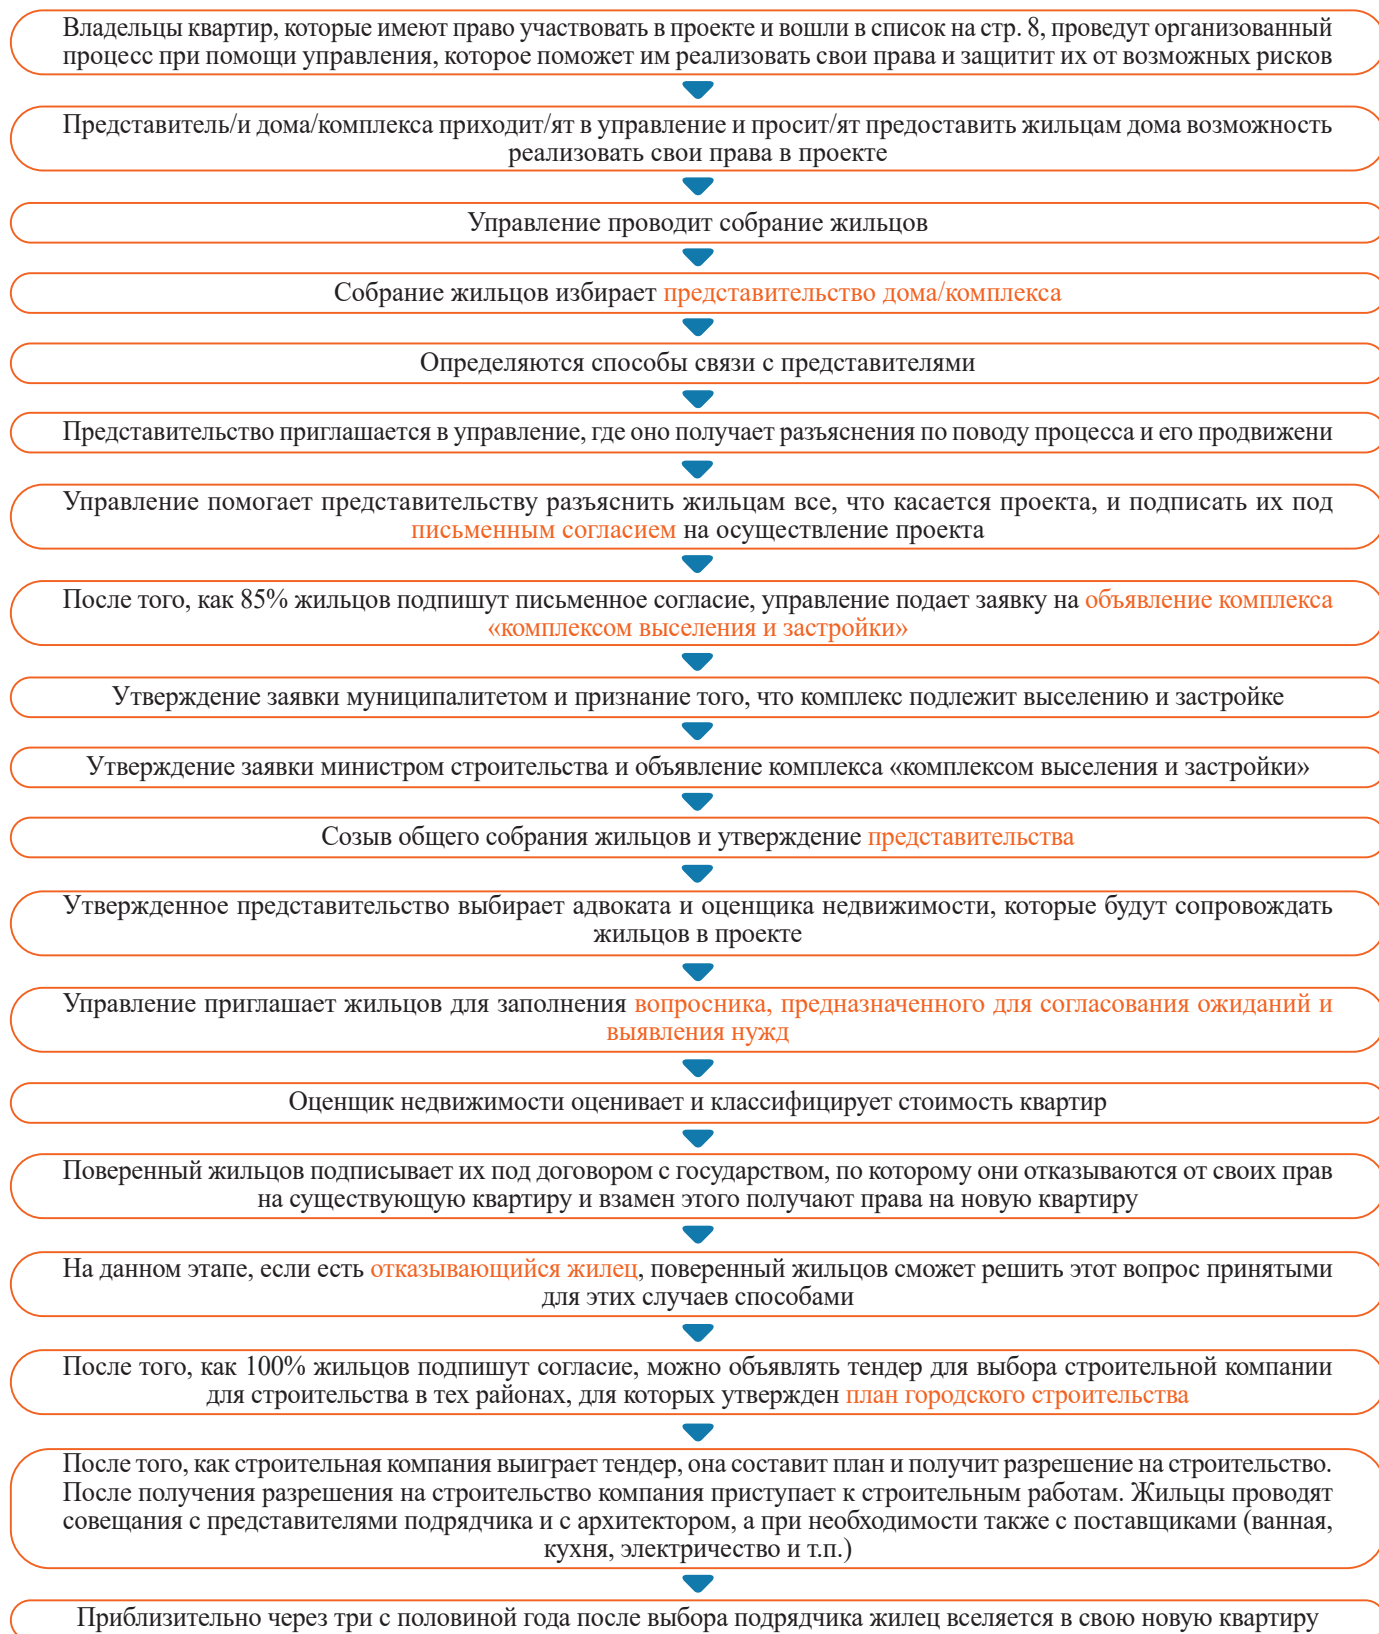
Владельцы квартир, которые имеют право участвовать в проекте и вошли в список на стр. 8, проведут организованный процесс при помощи управления, которое поможет им реализовать свои права и защитит их от возможных рисков

Представитель/и дома/комплекса приходит/ят в управление и просит/ят предоставить жильцам дома возможность реализовать свои права в проекте

Управление проводит собрание жильцов

Собрание жильцов избирает представительство дома/комплекса

Определяются способы связи с представителями

Представительство приглашается в управление, где оно получает разъяснения по поводу процесса и его продвижени

Управление помогает представительству разъяснить жильцам все, что касается проекта, и подписать их под письменным согласием на осуществление проекта

После того, как 85% жильцов подпишут письменное согласие, управление подает заявку на объявление комплекса «комплексом выселения и застройки»

Утверждение заявки муниципалитетом и признание того, что комплекс подлежит выселению и застройке

Утверждение заявки министром строительства и объявление комплекса «комплексом выселения и застройки»

Созыв общего собрания жильцов и утверждение представительства

Утвержденное представительство выбирает адвоката и оценщика недвижимости, которые будут сопровождать жильцов в проекте

Управление приглашает жильцов для заполнения вопросника, предназначенного для согласования ожиданий и выявления нужд

Оценщик недвижимости оценивает и классифицирует стоимость квартир

Поверенный жильцов подписывает их под договором с государством, по которому они отказываются от своих прав на существующую квартиру и взамен этого получают права на новую квартиру

На данном этапе, если есть отказывающийся жилец, поверенный жильцов сможет решить этот вопрос принятыми для этих случаев способами

После того, как 100% жильцов подпишут согласие, можно объявлять тендер для выбора строительной компании для строительства в тех районах, для которых утвержден план городского строительства

После того, как строительная компания выиграет тендер, она составит план и получит разрешение на строительство. После получения разрешения на строительство компания приступает к строительным работам. Жильцы проводят совещания с представителями подрядчика и с архитектором, а при необходимости также с поставщиками (ванная, кухня, электричество и т.п.)

Приблизительно через три с половиной года после выбора подрядчика жилец вселяется в свою новую квартиру